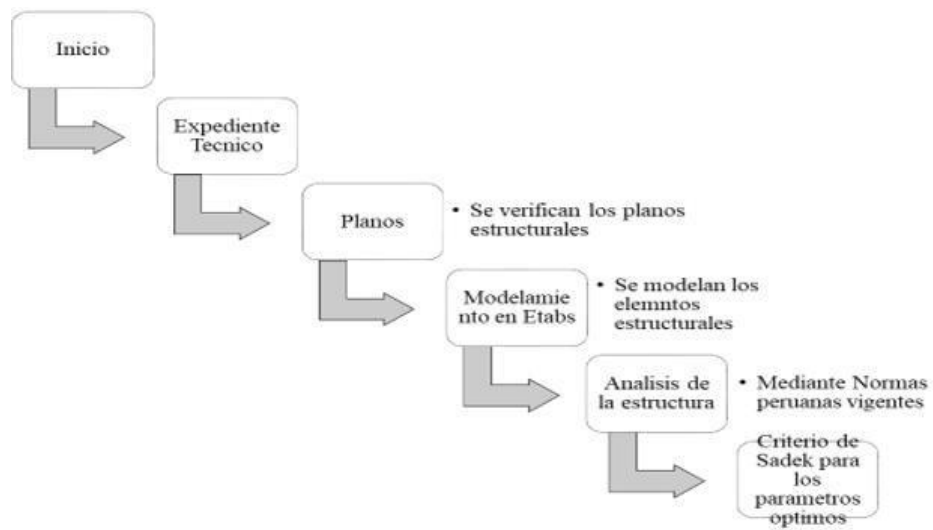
Inicio

Expediente Tecnico

Planos

• Se verifican los planos estructurales

Modelamie nto en Etabs

• Se modelan los elemntos estructurales

Analisis de la estructura

• Mediante Normas peruanas vigentes

Criterio de Sadek para los parametros optimos